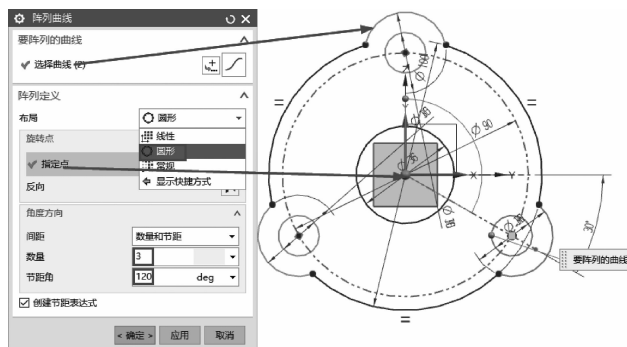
阵列曲线
要阵列的曲线
✔ 选择曲线 (2)
阵列定义
布局
圆形
旋转点
线性
圆形
常规
✔ 指定点
显示快捷方式
反向
角度方向
间距
数量和节距
数量
3
节距角
120
deg
☑ 创建节距表达式
< 确定 >
应用
取消
=
=
=
=
Ø90
Ø180
Ø35
Ø18
Ø30
Ø10
Ø8
30°
X
Y
要阵列的曲线